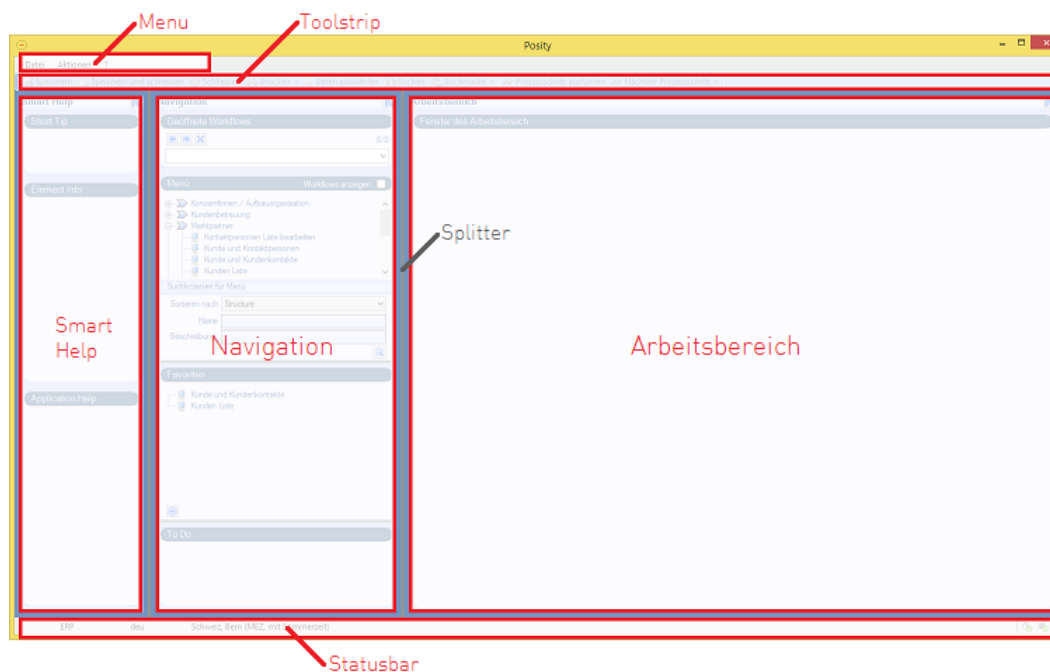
Menu

Toolstrip

Posity

Datei Aktionen ?

Speichern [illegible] Drucken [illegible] Daten auswählen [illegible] Suchen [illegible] Suchmaske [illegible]

Smart Help

Short Tip

Element Info

Application Help

Navigation

Geöffnete Workflows

0/0

Menu

Workflows anzeigen

Konzernfirmen / Aufbauorganisation
Kundenbetreuung
Marktpartner
Kontaktpersonen Liste bearbeiten
Kunde und Kontaktpersonen
Kunde und Kundenkontakte
Kunden Liste

Suchkriterien für Menu

Sortieren nach Structure

Name

Beschreibung

Favoriten

Kunde und Kundenkontakte
Kunden Liste

To Do

Arbeitsbereich

Fenster des Arbeitsbereich

Splitter

Smart Help

Navigation

Arbeitsbereich

ERP deu Schweiz, Bern (MEZ, mit Sommerzeit)

Statusbar